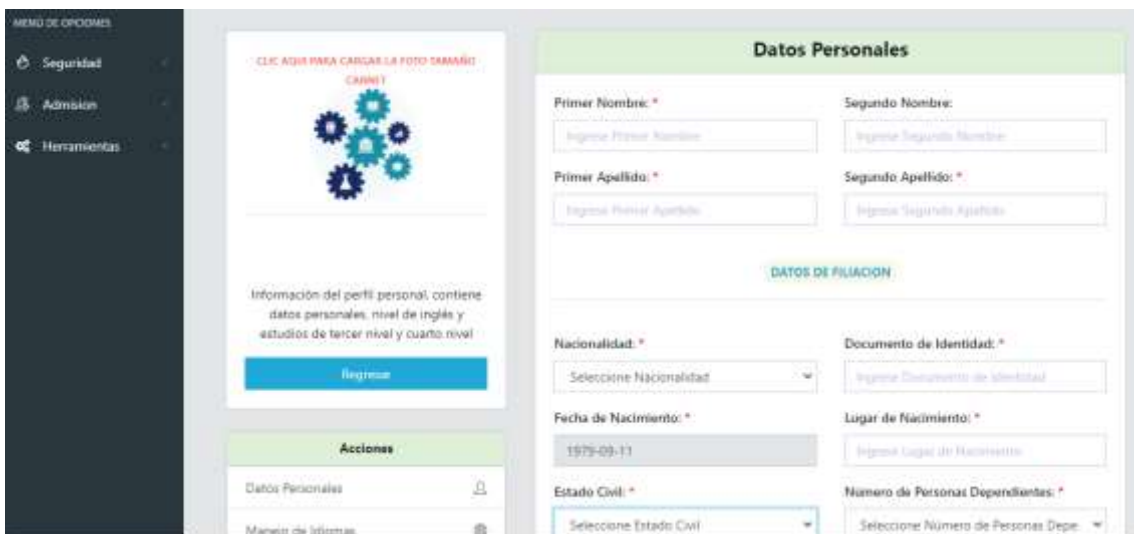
MENU DE OPCIONES

Seguridad

Admision

Herramientas

CLIC AQUI PARA CARGAR LA FOTO TAMAÑO CARNET

Información del perfil personal, contiene datos personales, nivel de inglés y estudios de tercer nivel y cuarto nivel

Regresar

Acciones

Datos Personales

Manejo de Idiomas

Datos Personales

Primer Nombre: *

Ingrese Primer Nombre

Segundo Nombre:

Ingrese Segundo Nombre

Primer Apellido: *

Ingrese Primer Apellido

Segundo Apellido: *

Ingrese Segundo Apellido

DATOS DE FILIACION

Nacionalidad: *

Seleccione Nacionalidad

Documento de Identidad: *

Ingrese Documento de Identidad

Fecha de Nacimiento: *

1979-09-11

Lugar de Nacimiento: *

Ingrese Lugar de Nacimiento

Estado Civil: *

Seleccione Estado Civil

Numero de Personas Dependientes: *

Seleccione Numero de Personas Depe